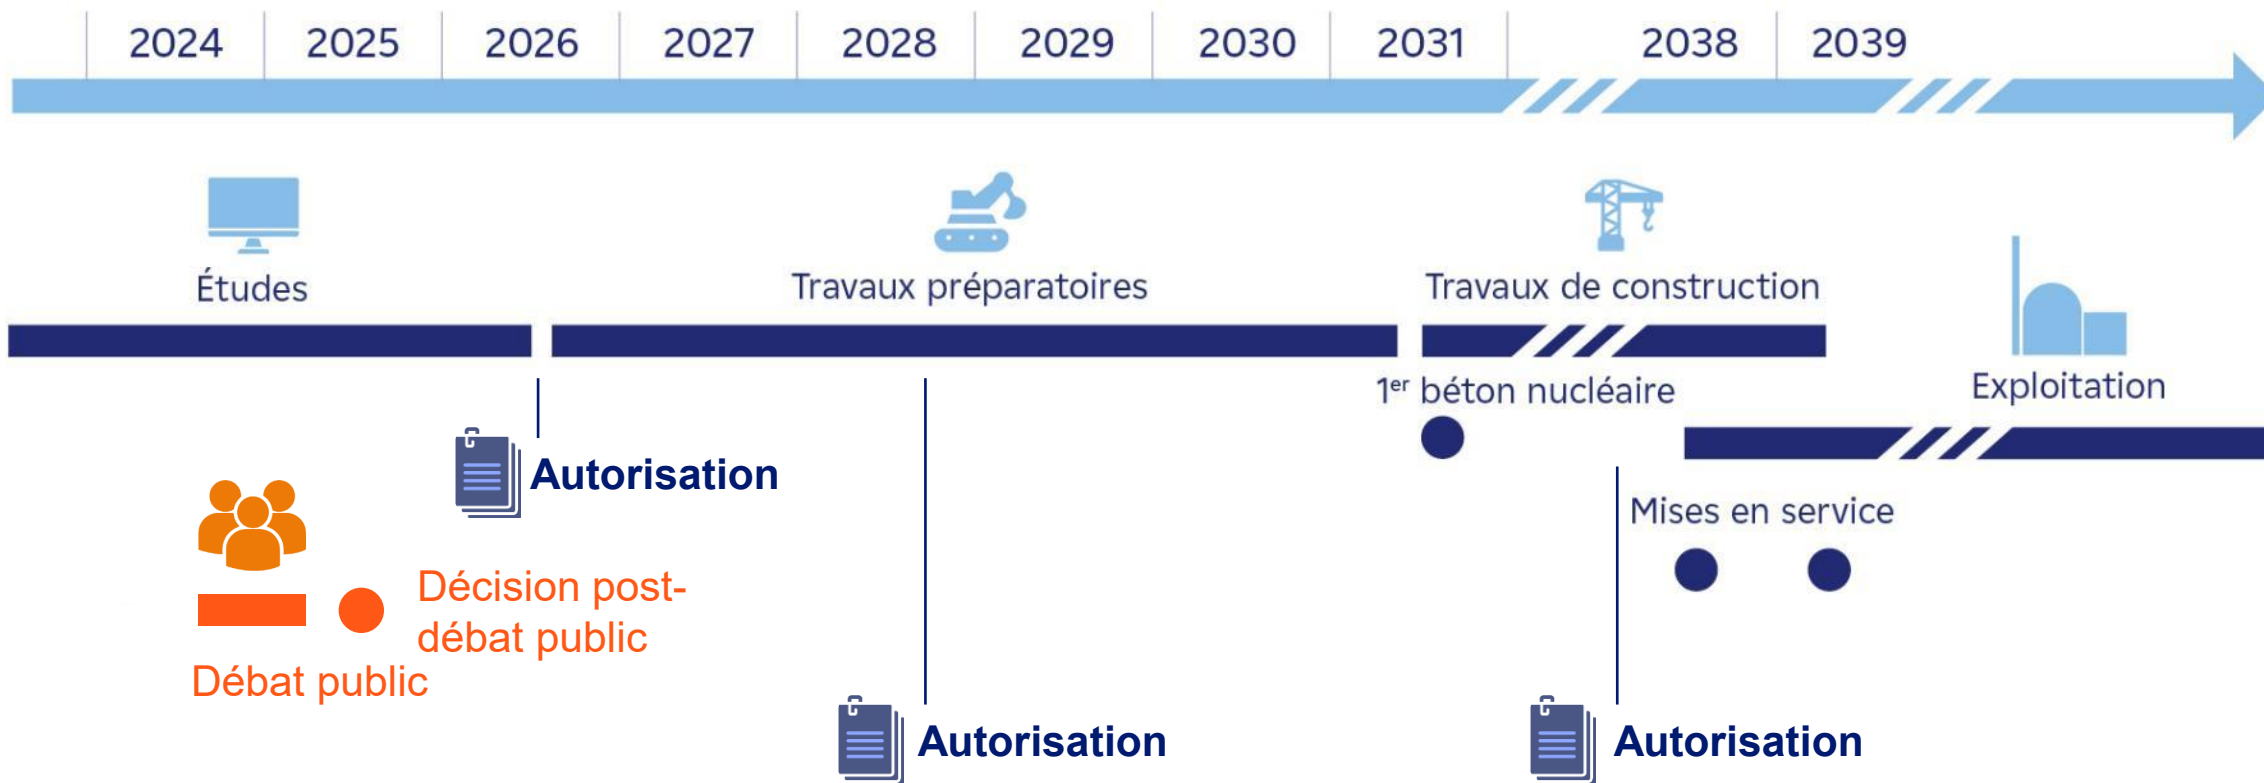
2024 2025 2026 2027 2028 2029 2030 2031 2038 2039

Études

Travaux préparatoires

Travaux de construction

$1^{er}$ béton nucléaire

Exploitation

Autorisation

Mises en service

Décision post-débat public

Débat public

Autorisation

Autorisation